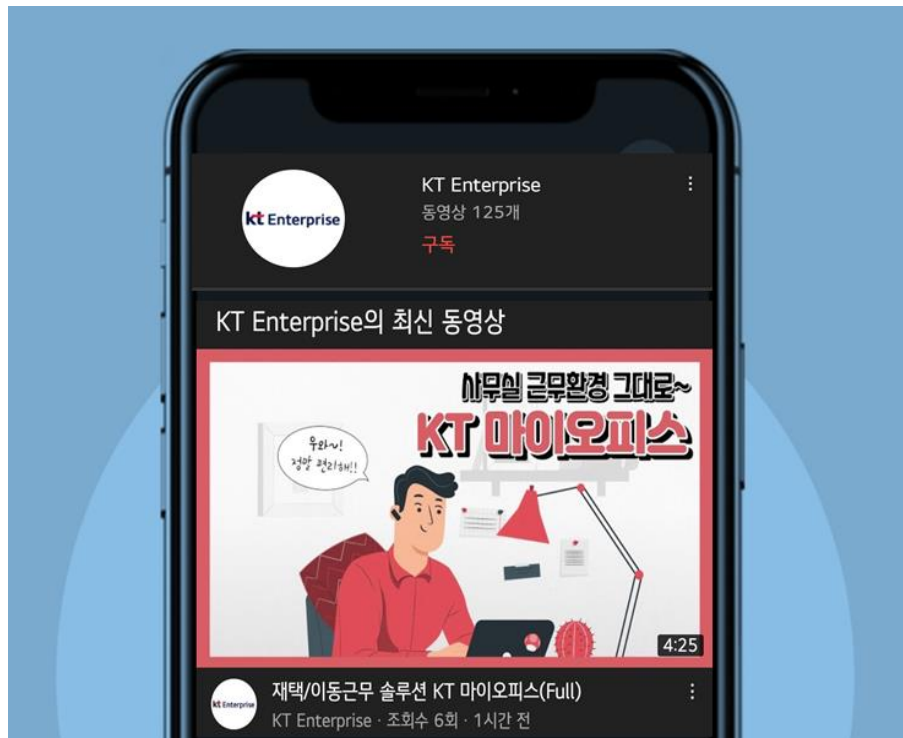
kt Enterprise

KT Enterprise
동영상 125개
구독

KT Enterprise의 최신 동영상

사무실 근무환경 그대로~
KT 마이오피스

우와~!
정말 편리해!!

4:25

kt Enterprise

재택/이동근무 솔루션 KT 마이오피스(Full)
KT Enterprise · 조회수 6회 · 1시간 전